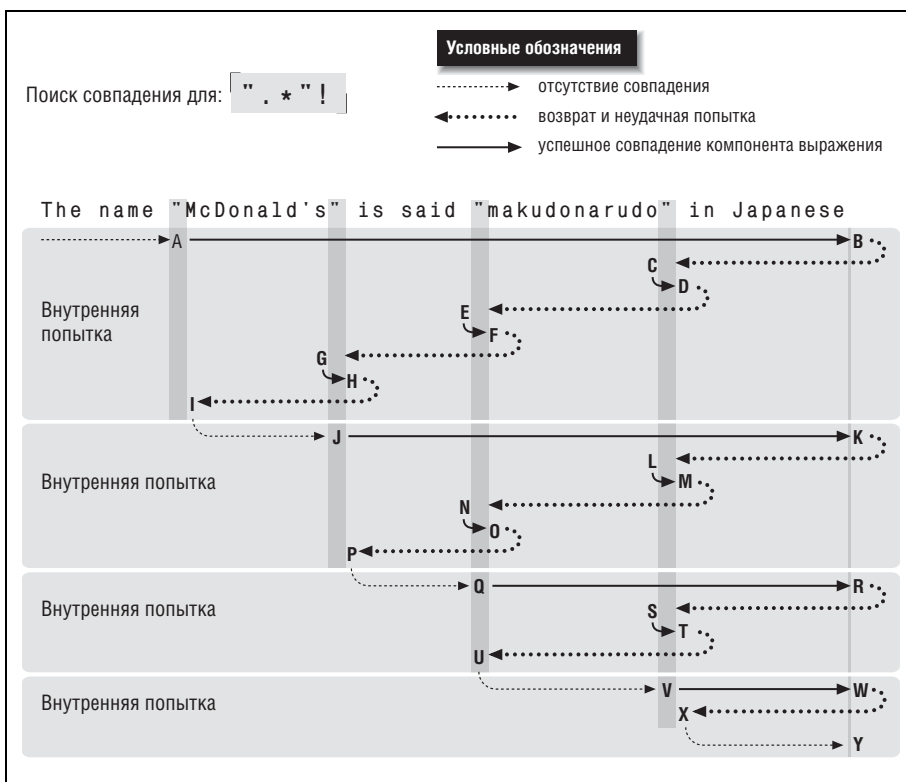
Поиск совпадения для: ".*"!

Условные обозначения
отсутствие совпадения
возврат и неудачная попытка
успешное совпадение компонента выражения

The name "McDonald's" is said "makudonarudo" in Japanese

A B C D E F G H I

Внутренняя попытка

J K L M N O P

Внутренняя попытка

Q R S T U

Внутренняя попытка

V W X Y

Внутренняя попытка